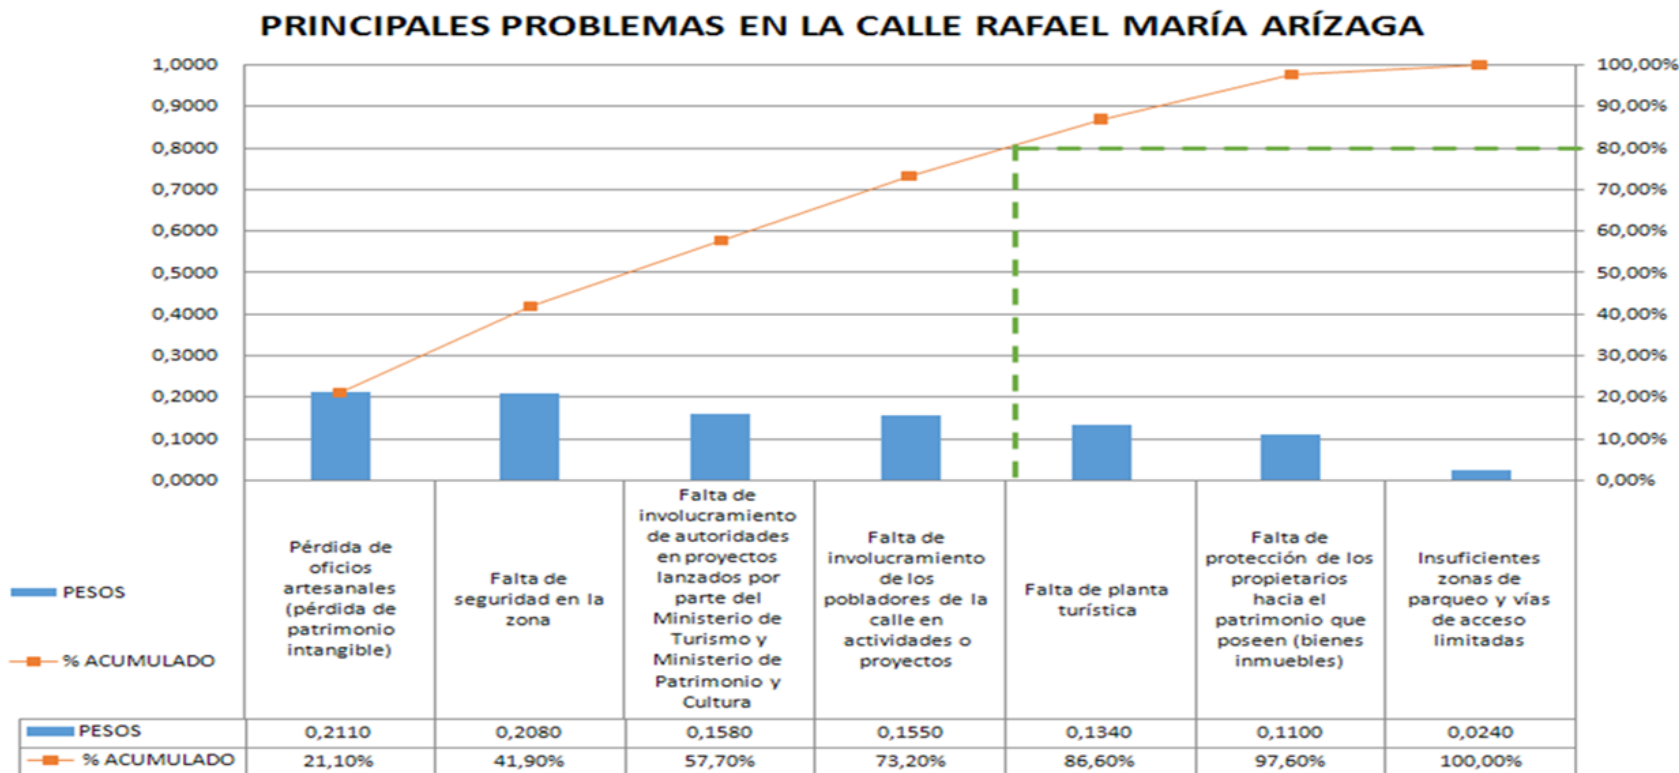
PRINCIPALES PROBLEMAS EN LA CALLE RAFAEL MARÍA ARÍZAGA

1,0000
0,9000
0,8000
0,7000
0,6000
0,5000
0,4000
0,3000
0,2000
0,1000
0,0000

100,00%
90,00%
80,00%
70,00%
60,00%
50,00%
40,00%
30,00%
20,00%
10,00%
0,00%

PESOS
% ACUMULADO

| | Pérdida de oficios artesanales (pérdida de patrimonio intangible) | Falta de seguridad en la zona | Falta de involucramiento de autoridades en proyectos lanzados por parte del Ministerio de Turismo y Ministerio de Patrimonio y Cultura | Falta de involucramiento de los pobladores de la calle en actividades o proyectos | Falta de planta turística | Falta de protección de los propietarios hacia el patrimonio que poseen (bienes inmuebles) | Insuficientes zonas de parqueo y vías de acceso limitadas |
|---|---|---|---|---|---|---|---|
| PESOS | 0,2110 | 0,2080 | 0,1580 | 0,1550 | 0,1340 | 0,1100 | 0,0240 |
| % ACUMULADO | 21,10% | 41,90% | 57,70% | 73,20% | 86,60% | 97,60% | 100,00% |